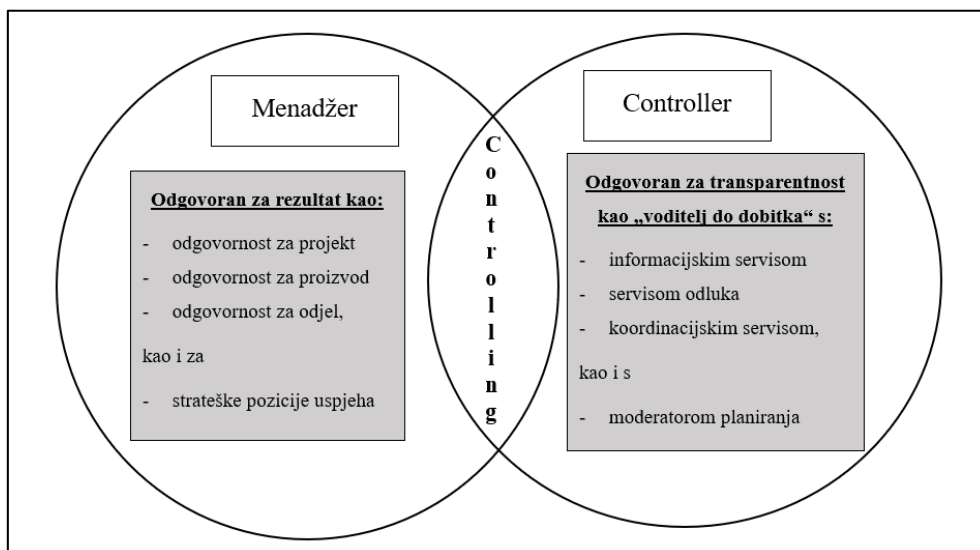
Menadžer

Odgovoran za rezultat kao:

- odgovornost za projekt
- odgovornost za proizvod
- odgovornost za odjel,

kao i za

- strateške pozicije uspjeha

C
o
n
t
r
o
l
l
i
n
g

Controller

Odgovoran za transparentnost kao „voditelj do dobitka“ s:

- informacijskim servisom
- servisom odluka
- koordinacijskim servisom,

kao i s

- moderatorom planiranja